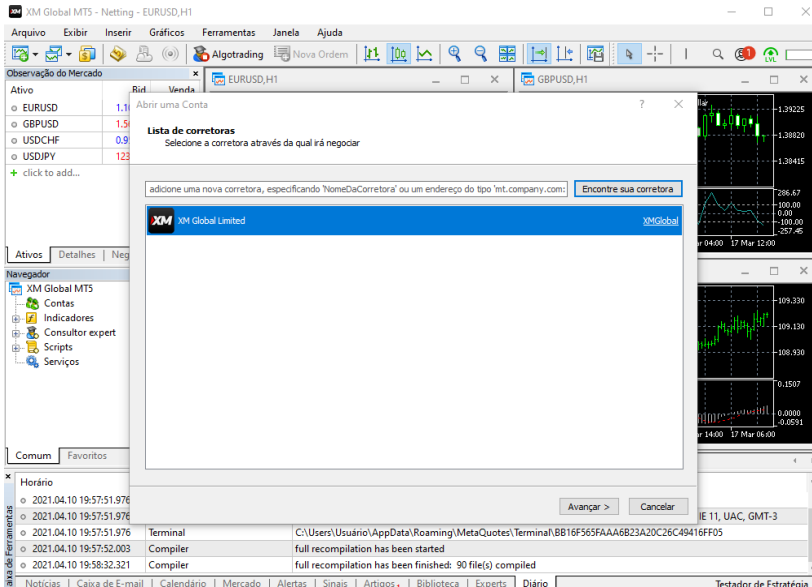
XM Global MT5 - Netting - EURUSD,H1

Arquivo Exibir Inserir Gráficos Ferramentas Janela Ajuda

Algotrading Nova Ordem

Observação do Mercado

| Ativo | Bid | Venda |
|---|---|---|
| EURUSD | 1.1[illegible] | |
| GBPUSD | 1.5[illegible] | |
| USDCHF | 0.9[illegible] | |
| USDJPY | 123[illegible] | |

+ click to add...

Ativos Detalhes Neg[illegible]

Navegador

XM Global MT5
Contas
Indicadores
Consultor expert
Scripts
Serviços

Comum Favoritos

EURUSD,H1

GBPUSD,H1

Abrir uma Conta

?

Lista de corretoras
Selecione a corretora através da qual irá negociar

adicione uma nova corretora, especificando 'NomeDaCorretora' ou um endereço do tipo 'mt.company.com:

Encontre sua corretora

XM Global Limited XMGlobal

Avançar > Cancelar

1.39225
1.38820
1.38415
286.67
100.00
0.00
-100.00
-257.45
17 Mar 04:00 17 Mar 12:00

109.330
109.130
108.930
0.1507
0.0000
-0.0591
14:00 17 Mar 06:00

Horário

2021.04.10 19:57:51.976
2021.04.10 19:57:51.976
2021.04.10 19:57:51.976 Terminal C:\Users\Usuário\AppData\Roaming\MetaQuotes\Terminal\BB16F565FAAA6B23A20C26C49416FF05
2021.04.10 19:57:52.003 Compiler full recompilation has been started
2021.04.10 19:58:32.321 Compiler full recompilation has been finished: 90 file(s) compiled

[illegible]E 11, UAC, GMT-3

Caixa de Ferramentas

Notícias Caixa de E-mail Calendário Mercado Alertas Sinais Artigos Biblioteca Experts Diário Testador de Estratégia